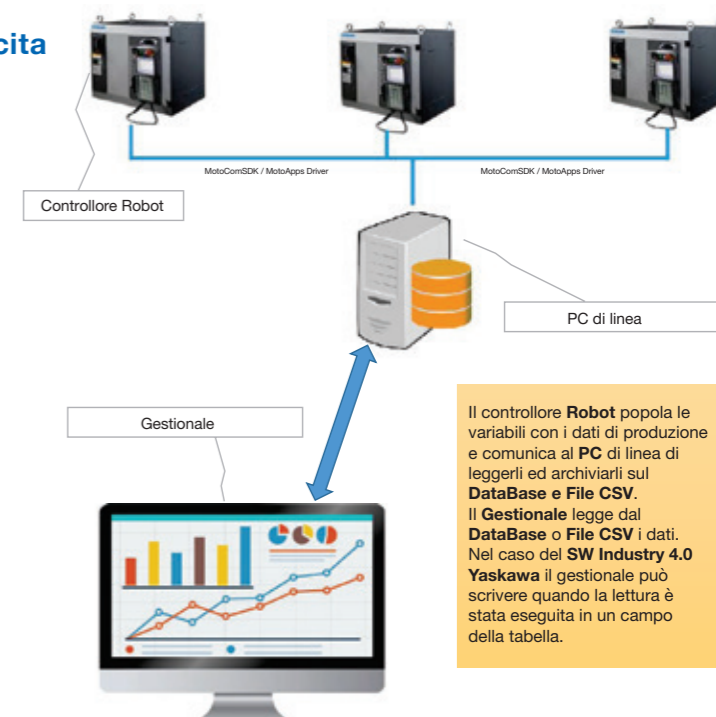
cita

MotoComSDK / MotoApps Driver

MotoComSDK / MotoApps Driver

Controllore Robot

PC di linea

Gestionale

Il controllore **Robot** popola le variabili con i dati di produzione e comunica al **PC** di linea di leggerli ed archiviarli sul **DataBase e File CSV**.
Il **Gestionale** legge dal **DataBase** o **File CSV** i dati.
Nel caso del **SW Industry 4.0 Yaskawa** il gestionale può scrivere quando la lettura è stata eseguita in un campo della tabella.